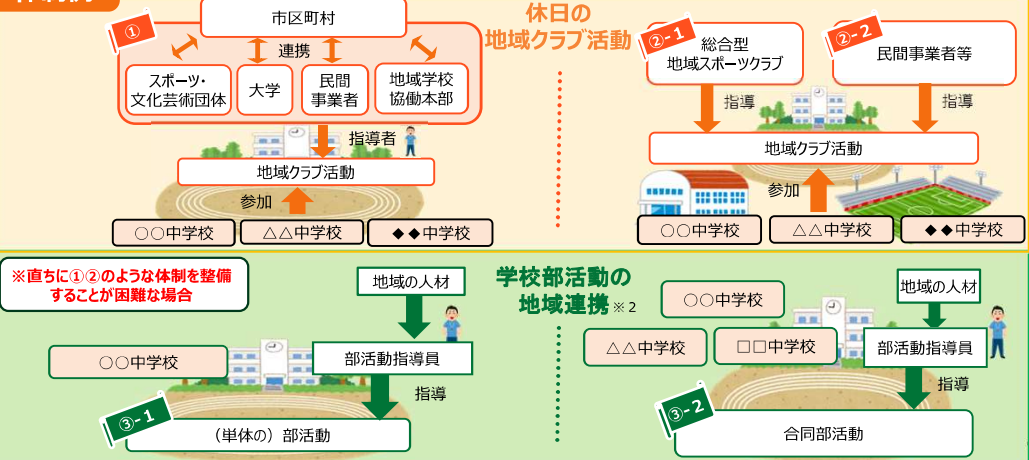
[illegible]

①

市区町村

連携

スポーツ・文化芸術団体

大学

民間事業者

地域学校協働本部

指導者

地域クラブ活動

参加

○○中学校

△△中学校

◆◆中学校

休日の地域クラブ活動

②-1

総合型地域スポーツクラブ

②-2

民間事業者等

指導

指導

地域クラブ活動

参加

○○中学校

△△中学校

◆◆中学校

※直ちに①②のような体制を整備することが困難な場合

地域の人材

学校部活動の地域連携※2

○○中学校

部活動指導員

指導

③-1

（単体の）部活動

○○中学校

△△中学校

□□中学校

地域の人材

部活動指導員

指導

③-2

合同部活動